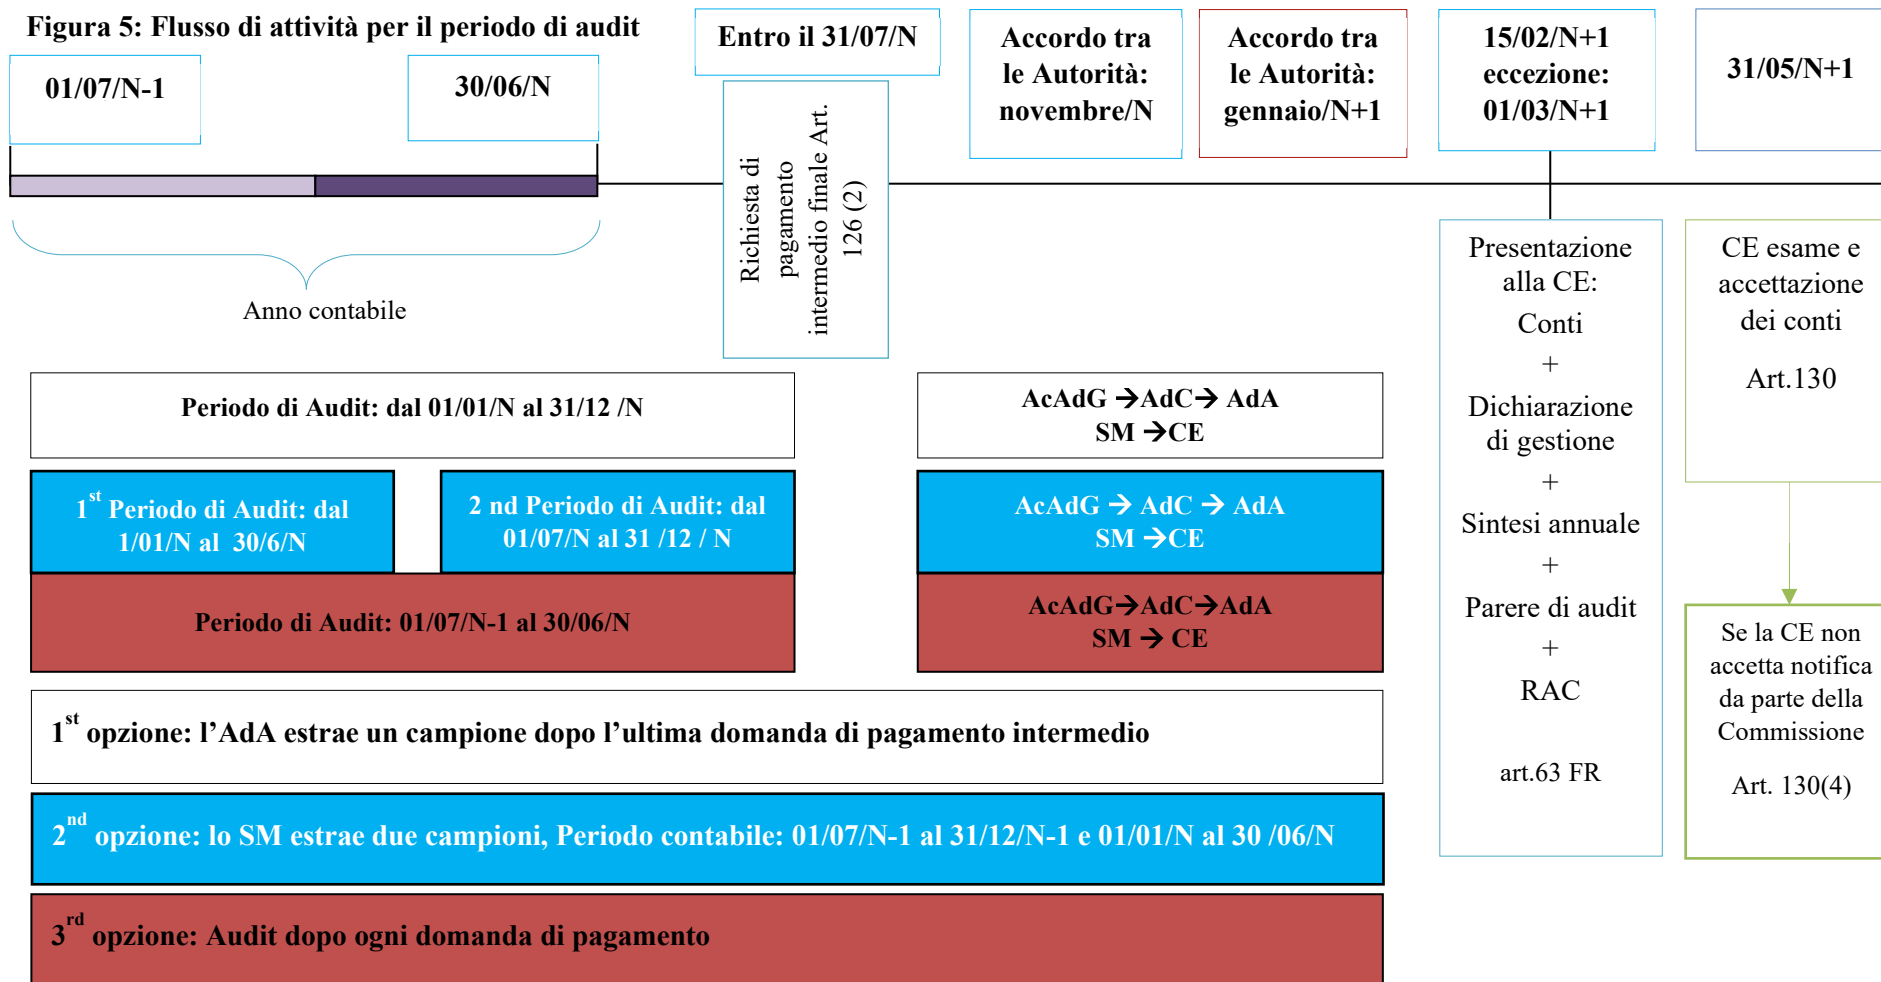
Figura 5: Flusso di attività per il periodo di audit

01/07/N-1

30/06/N

Anno contabile

Entro il 31/07/N

Richiesta di pagamento intermedio finale Art. 126 (2)

Accordo tra le Autorità: novembre/N

Accordo tra le Autorità: gennaio/N+1

15/02/N+1 eccezione: 01/03/N+1

31/05/N+1

Presentazione alla CE: Conti + Dichiarazione di gestione + Sintesi annuale + Parere di audit + RAC

art.63 FR

CE esame e accettazione dei conti

Art.130

Se la CE non accetta notifica da parte della Commissione

Art. 130(4)

Periodo di Audit: dal 01/01/N al 31/12 /N

AcAdG →AdC→ AdA SM →CE

$1^{st}$ Periodo di Audit: dal 1/01/N al 30/6/N

2 nd Periodo di Audit: dal 01/07/N al 31 /12 / N

AcAdG → AdC → AdA SM →CE

Periodo di Audit: 01/07/N-1 al 30/06/N

AcAdG→AdC→AdA SM → CE

$1^{st}$ opzione: l'AdA estrae un campione dopo l'ultima domanda di pagamento intermedio

$2^{nd}$ opzione: lo SM estrae due campioni, Periodo contabile: 01/07/N-1 al 31/12/N-1 e 01/01/N al 30 /06/N

$3^{rd}$ opzione: Audit dopo ogni domanda di pagamento